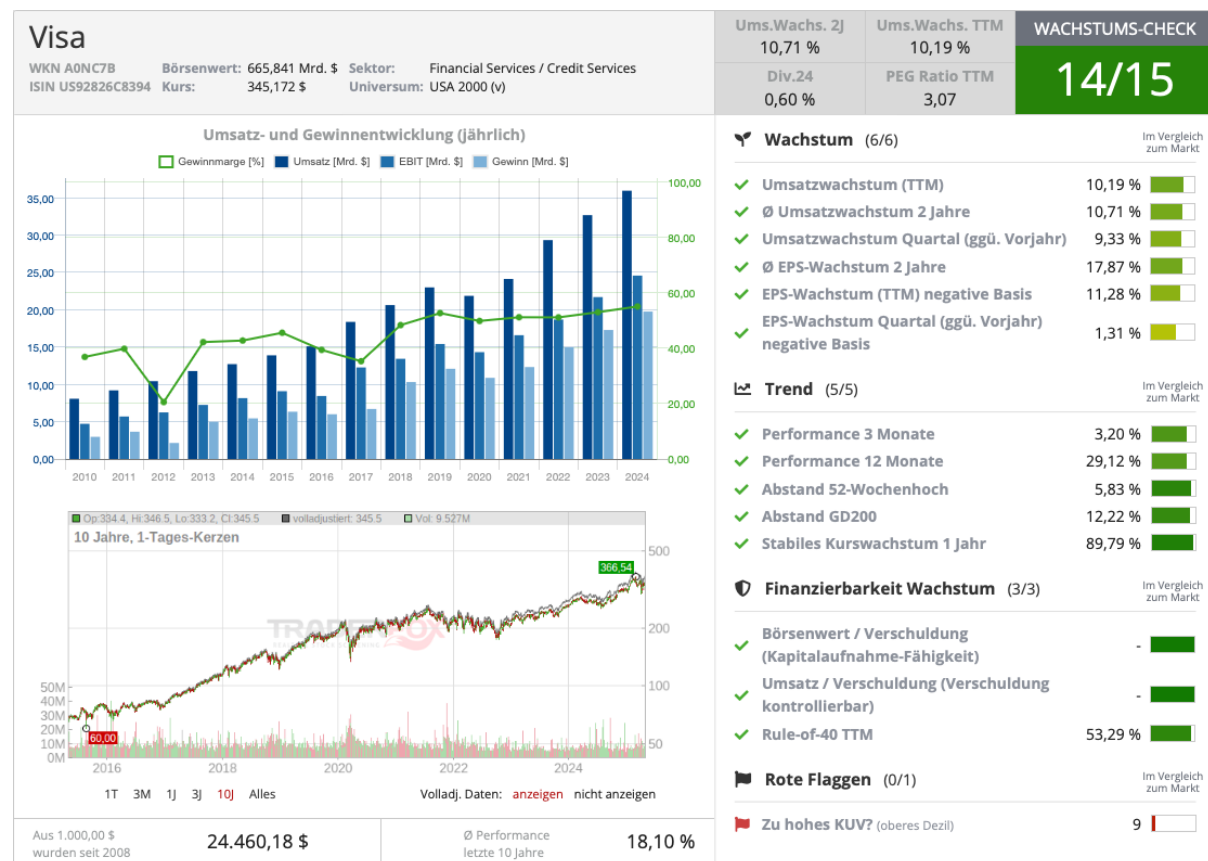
Visa
WKN A0NC7B ISIN US92826C8394
Börsenwert: 665,841 Mrd. $ Kurs: 345,172 $
Sektor: Financial Services / Credit Services
Universum: USA 2000 (v)

Ums.Wachs. 2J 10,71 %
Ums.Wachs. TTM 10,19 %
Div.24 0,60 %
PEG Ratio TTM 3,07
WACHSTUMS-CHECK 14/15

Umsatz- und Gewinnentwicklung (jährlich)
Gewinnmarge [%] Umsatz [Mrd. $] EBIT [Mrd. $] Gewinn [Mrd. $]
35,00 30,00 25,00 20,00 15,00 10,00 5,00 0,00
100,00 80,00 60,00 40,00 20,00 0,00
2010 2011 2012 2013 2014 2015 2016 2017 2018 2019 2020 2021 2022 2023 2024

Op:334.4, Hi:346.5, Lo:333.2, Cl:345.5 volladjustiert: 345.5 Vol: 9.527M
10 Jahre, 1-Tages-Kerzen
366,54
500 200 100 50
50M 40M 30M 20M 10M 0M
60,00
2016 2018 2020 2022 2024
1T 3M 1J 3J 10J Alles
Volladj. Daten: anzeigen nicht anzeigen

Aus 1.000,00 $ wurden seit 2008 24.460,18 $
Ø Performance letzte 10 Jahre 18,10 %

Wachstum (6/6) Im Vergleich zum Markt
Umsatzwachstum (TTM) 10,19 %
Ø Umsatzwachstum 2 Jahre 10,71 %
Umsatzwachstum Quartal (ggü. Vorjahr) 9,33 %
Ø EPS-Wachstum 2 Jahre 17,87 %
EPS-Wachstum (TTM) negative Basis 11,28 %
EPS-Wachstum Quartal (ggü. Vorjahr) negative Basis 1,31 %

Trend (5/5) Im Vergleich zum Markt
Performance 3 Monate 3,20 %
Performance 12 Monate 29,12 %
Abstand 52-Wochenhoch 5,83 %
Abstand GD200 12,22 %
Stabiles Kurswachstum 1 Jahr 89,79 %

Finanzierbarkeit Wachstum (3/3) Im Vergleich zum Markt
Börsenwert / Verschuldung (Kapitalaufnahme-Fähigkeit) -
Umsatz / Verschuldung (Verschuldung kontrollierbar) -
Rule-of-40 TTM 53,29 %

Rote Flaggen (0/1) Im Vergleich zum Markt
Zu hohes KUV? (oberes Dezil) 9